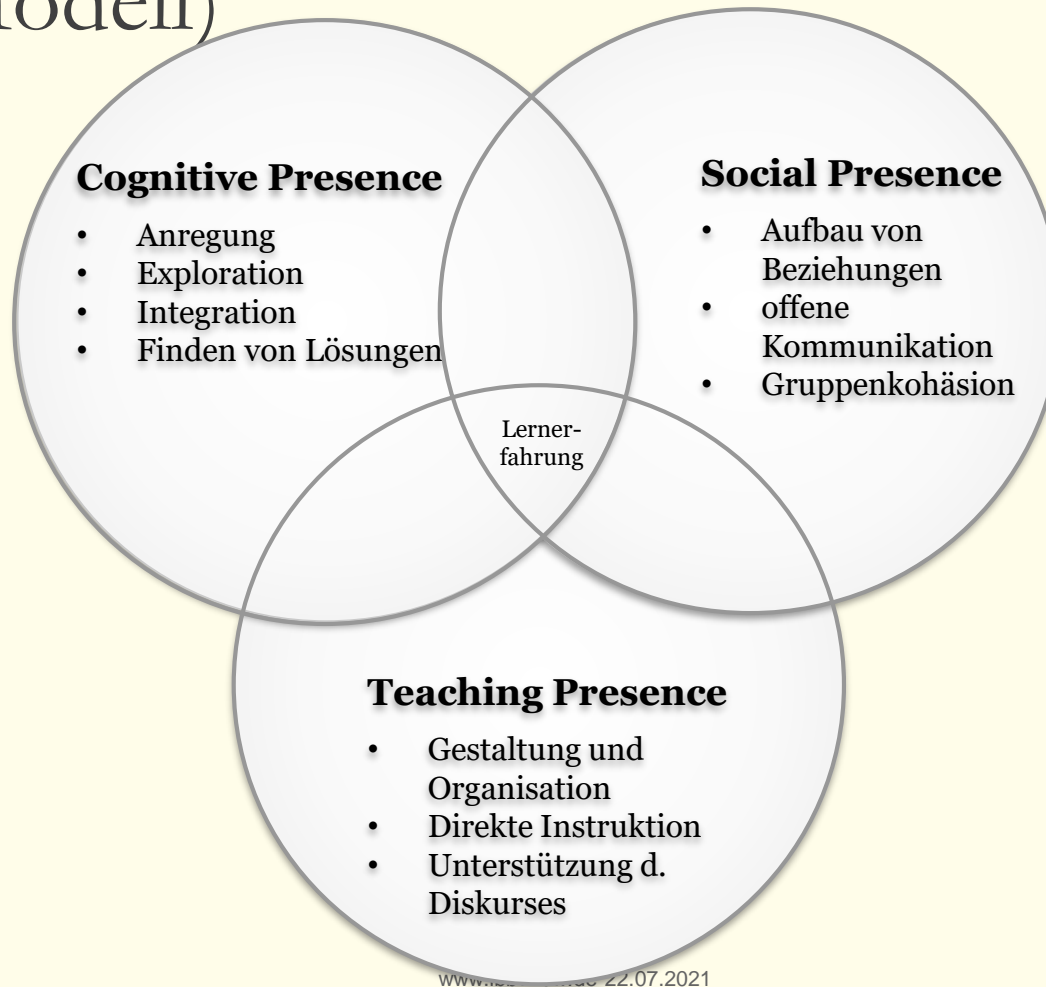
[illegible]odell)

**Cognitive Presence**

- Anregung
- Exploration
- Integration
- Finden von Lösungen

**Social Presence**

- Aufbau von Beziehungen
- offene Kommunikation
- Gruppenkohäsion

Lernerfahrung

**Teaching Presence**

- Gestaltung und Organisation
- Direkte Instruktion
- Unterstützung d. Diskurses

www.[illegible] 22.07.2021